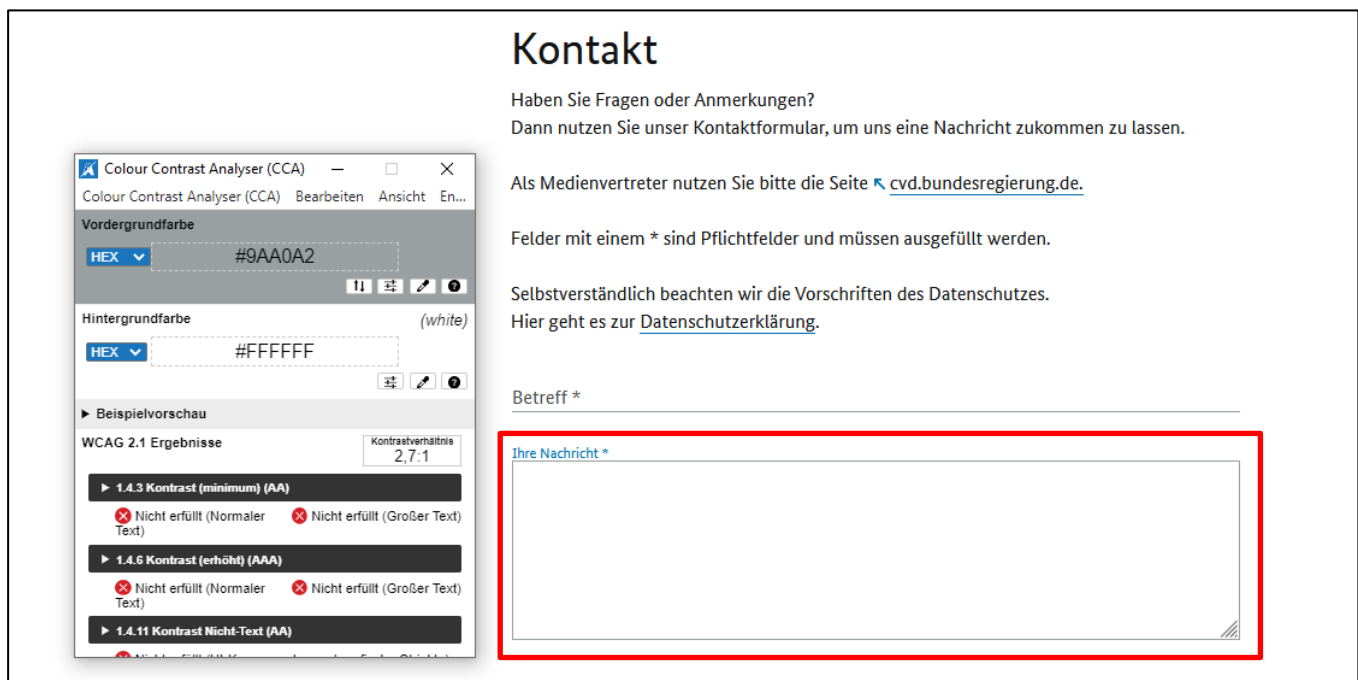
Colour Contrast Analyser (CCA)

Colour Contrast Analyser (CCA) Bearbeiten Ansicht En...

Vordergrundfarbe

HEX #9AA0A2

Hintergrundfarbe (white)

HEX #FFFFFF

▸ Beispielvorschau

WCAG 2.1 Ergebnisse

Kontrastverhältnis 2,7:1

▸ 1.4.3 Kontrast (minimum) (AA)

Nicht erfüllt (Normaler Text) Nicht erfüllt (Großer Text)

▸ 1.4.6 Kontrast (erhöht) (AAA)

Nicht erfüllt (Normaler Text) Nicht erfüllt (Großer Text)

▸ 1.4.11 Kontrast Nicht-Text (AA)

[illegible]

Kontakt

Haben Sie Fragen oder Anmerkungen?
Dann nutzen Sie unser Kontaktformular, um uns eine Nachricht zukommen zu lassen.

Als Medienvertreter nutzen Sie bitte die Seite cvd.bundesregierung.de.

Felder mit einem * sind Pflichtfelder und müssen ausgefüllt werden.

Selbstverständlich beachten wir die Vorschriften des Datenschutzes.
Hier geht es zur Datenschutzerklärung.

Betreff *

Ihre Nachricht *